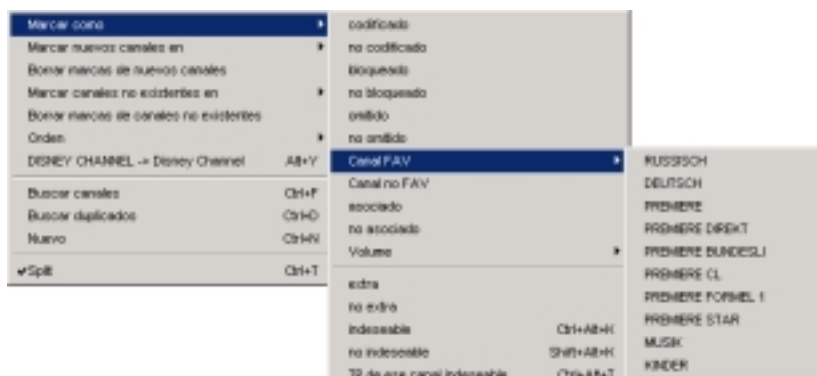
Marcar como
Marcar nuevos canales en
Borrar marcas de nuevos canales
Marcar canales no existentes en
Borrar marcas de canales no existentes
Orden
DISNEY CHANNEL -> Disney Channel Alt+Y
Buscar canales Ctrl+F
Buscar duplicados Ctrl+D
Nuevo Ctrl+N
✔Split Ctrl+T

codificado
no codificado
bloqueado
no bloqueado
omitido
no omitido
Canal FAV
Canal no FAV
asociado
no asociado
Volume
extra
no extra
indeseable Ctrl+Alt+K
no indeseable Shift+Alt+K
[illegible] Ctrl+Alt+T

RUSSISCH
DEUTSCH
PREMIERE
PREMIERE DIREKT
PREMIERE BUNDESLI
PREMIERE CL
PREMIERE FORMEL 1
PREMIERE STAR
MUSIK
KINDER